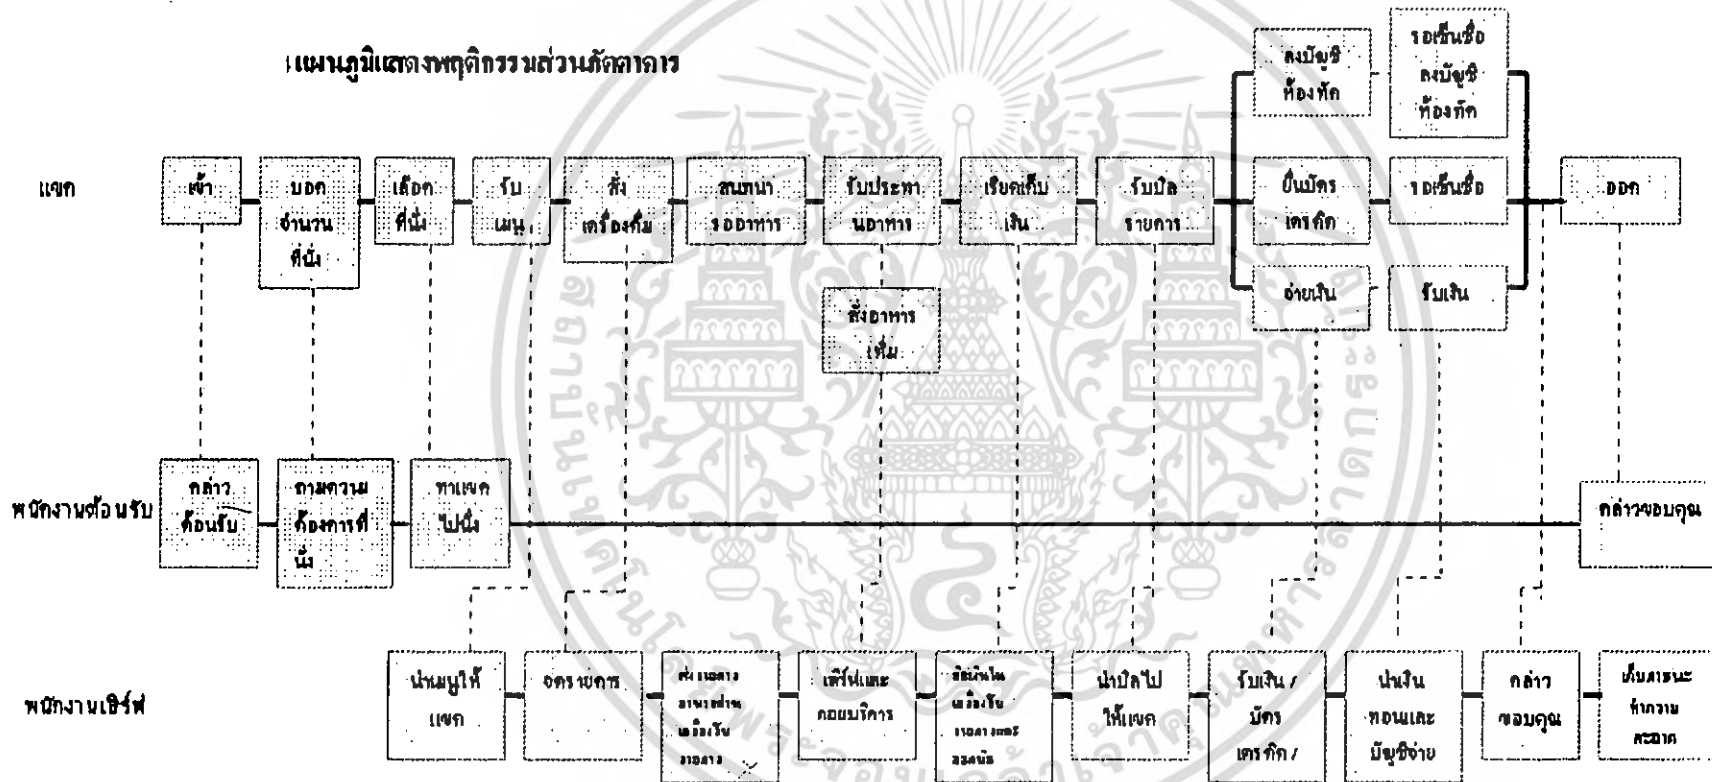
แผนภูมิแสดงพฤติกรรมส่วนภัตตาคาร

แขก

เข้า

บอกจำนวนที่นั่ง

เลือกที่นั่ง

รับเมนู

สั่งเครื่องดื่ม

สนทนารออาหาร

รับประทานอาหาร

สั่งอาหารเพิ่ม

เรียกเก็บเงิน

รับบิลรายการ

ลงบัญชีห้องพัก

รอเซ็นชื่อลงบัญชีห้องพัก

ยื่นบัตรเครดิต

รอเซ็นชื่อ

จ่ายเงิน

รับเงิน

ออก

พนักงานต้อนรับ

กล่าวต้อนรับ

ถามความต้องการที่นั่ง

พาแขกไปนั่ง

กล่าวขอบคุณ

พนักงานเชิร์ฟ

นำเมนูให้แขก

จดรายการ

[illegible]

เสิร์ฟและคอยบริการ

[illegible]

นำบิลไปให้แขก

รับเงิน / บัตรเครดิต /

นำเงินทอนและบัญชีจ่าย

กล่าวขอบคุณ

เก็บภาชนะทำความสะอาด